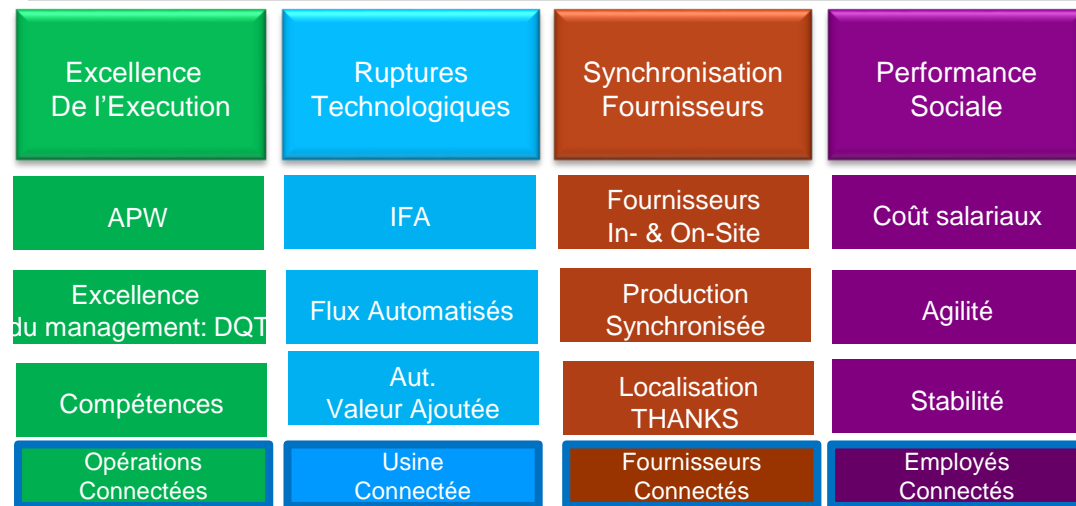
Excellence De l’Execution

Ruptures Technologiques

Synchronisation Fournisseurs

Performance Sociale

APW

IFA

Fournisseurs In- & On-Site

Coût salariaux

Excellence du management: DQT

Flux Automatisés

Production Synchronisée

Agilité

Compétences

Aut. Valeur Ajoutée

Localisation THANKS

Stabilité

Opérations Connectées

Usine Connectée

Fournisseurs Connectés

Employés Connectés